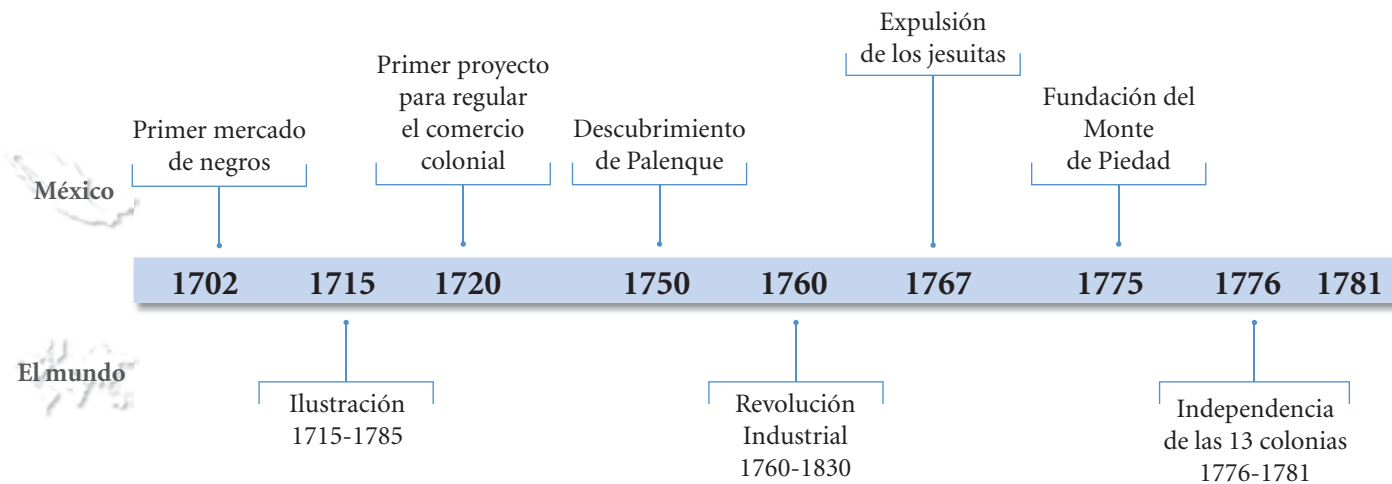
México

Primer mercado de negros

Primer proyecto para regular el comercio colonial

Descubrimiento de Palenque

Expulsión de los jesuitas

Fundación del Monte de Piedad

1702 1715 1720 1750 1760 1767 1775 1776 1781

El mundo

Ilustración 1715-1785

Revolución Industrial 1760-1830

Independencia de las 13 colonias 1776-1781